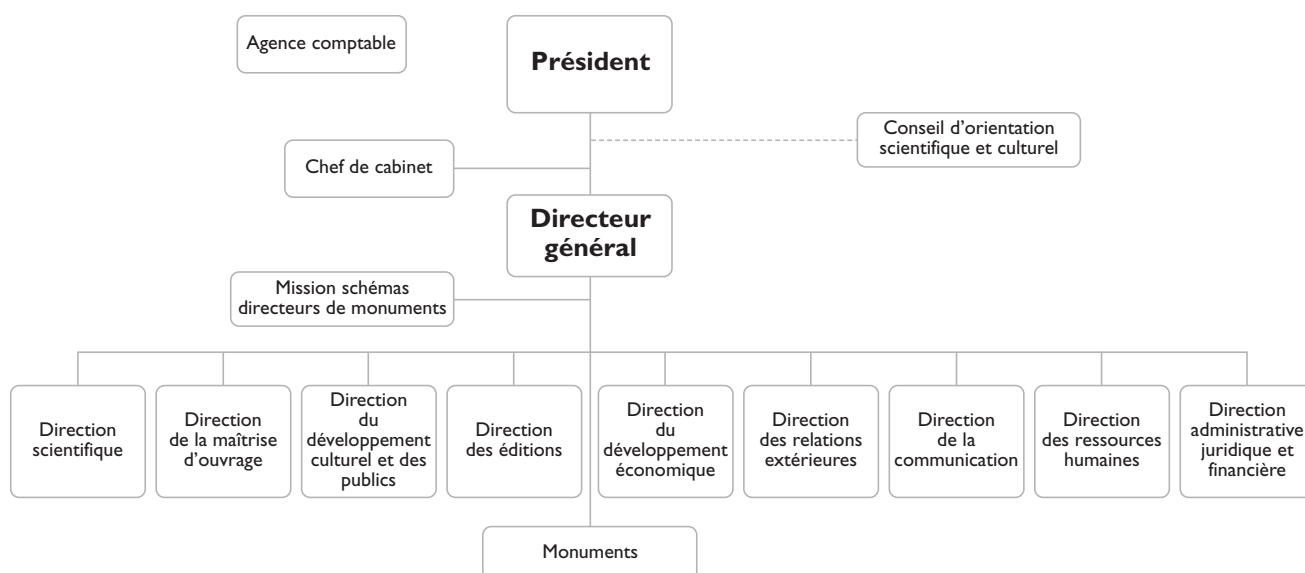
Agence comptable

Président

Conseil d'orientation scientifique et culturel

Chef de cabinet

Directeur général

Mission schémas directeurs de monuments

Direction scientifique

Direction de la maîtrise d'ouvrage

Direction du développement culturel et des publics

Direction des éditions

Direction du développement économique

Direction des relations extérieures

Direction de la communication

Direction des ressources humaines

Direction administrative juridique et financière

Monuments